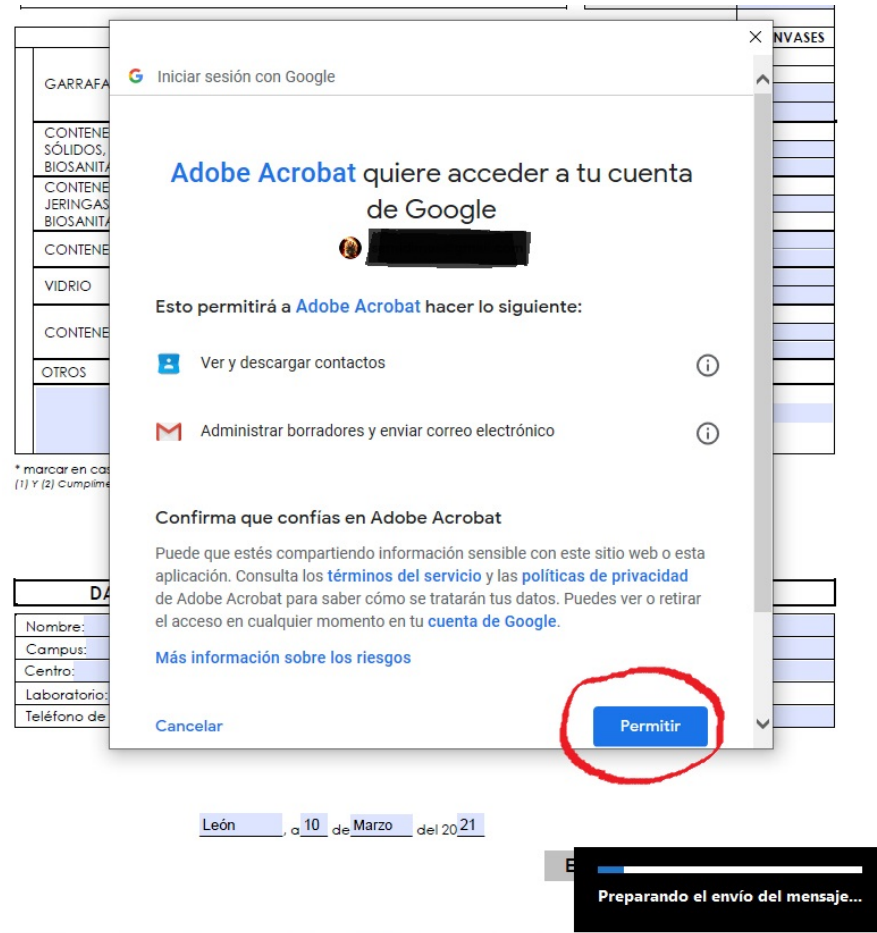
NVASES

GARRAFA

CONTENE
SÓLIDOS,
BIOSANITA

CONTENE
JERINGAS
BIOSANITA

CONTENE

VIDRIO

CONTENE

OTROS

* marcar en cas
(1) Y (2) Cumplime

DA

Nombre:
Campus:
Centro:
Laboratorio:
Teléfono de

G Iniciar sesión con Google

Adobe Acrobat quiere acceder a tu cuenta de Google

Esto permitirá a Adobe Acrobat hacer lo siguiente:

Ver y descargar contactos

Administrar borradores y enviar correo electrónico

Confirma que confías en Adobe Acrobat

Puede que estés compartiendo información sensible con este sitio web o esta aplicación. Consulta los términos del servicio y las políticas de privacidad de Adobe Acrobat para saber cómo se tratarán tus datos. Puedes ver o retirar el acceso en cualquier momento en tu cuenta de Google.

Más información sobre los riesgos

Cancelar

Permitir

León, a 10 de Marzo del 2021

E

Preparando el envío del mensaje...